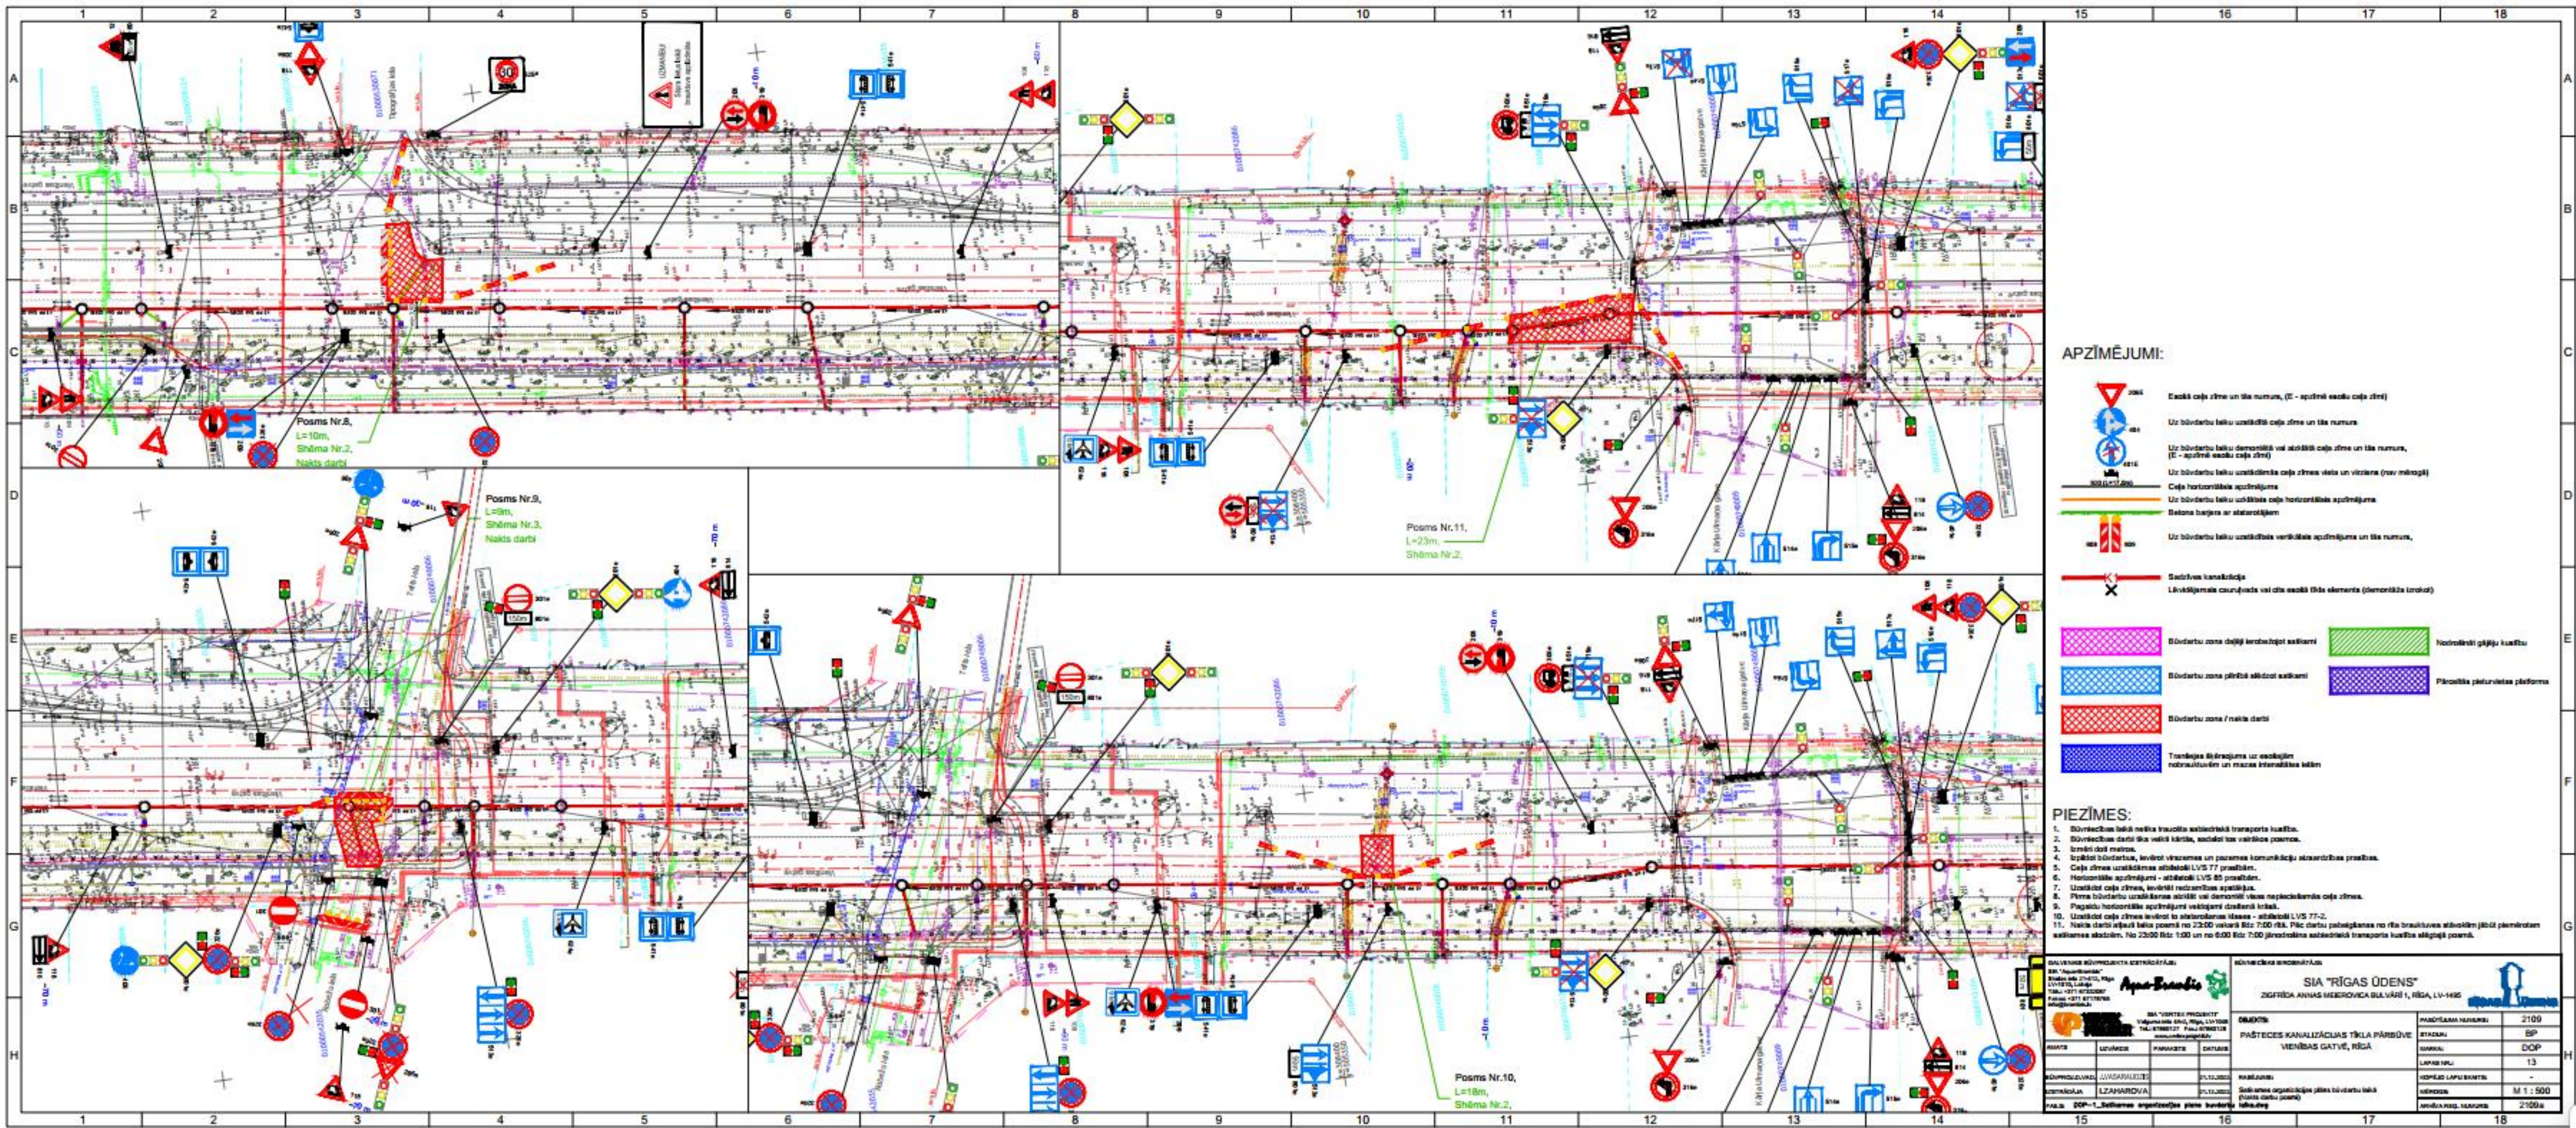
1 2 3 4 5 6 7 8 9 10 11 12 13 14 15 16 17 18

A B C D E F G H

UZMANĪBU
Šķērsu lielgabarīta
transports apdraudēts

30

Posms Nr.8,
L=10m,
Shēma Nr.2,
Nakts darbi

Posms Nr.9,
L=9m,
Shēma Nr.3,
Nakts darbi

Posms Nr.11,
L=23m,
Shēma Nr.2,

Posms Nr.10,
L=18m,
Shēma Nr.2,

150m

APZĪMĒJUMI:

Esošā ceļa zīme un tās numurs, (E - apzīmē esošu ceļa zīmi)
Uz būvdarbu laiku uzstādītā ceļa zīme un tās numurs
Uz būvdarbu laiku demontētā vai aizklātā ceļa zīme un tās numurs, (E - apzīmē esošu ceļa zīmi)
Uz būvdarbu laiku uzstādāmās ceļa zīmes vieta un virziens (nav mērogā)
Ceļa horizontālais apzīmējums
Uz būvdarbu laiku uzklātais ceļa horizontālais apzīmējums
Betona barjera ar atstarotājiem
Uz būvdarbu laiku uzstādītais vertikālais apzīmējums un tās numurs,
Sadzīves kanalizācija
Likvidējamais cauruļvads vai cita esošā tīkla elementa (demontāža izrakot)

Būvdarbu zona daļēji ierobežojot satiksmi
Nodrošināt gājēju kustību
Būvdarbu zona pilnībā slēdzot satiksmi
Pārcelta pieturvietas platforma
Būvdarbu zona / nakts darbi
Tranšejas šķērsojums uz esošajām nobrauktuvēm un mazas intensitātes ielām

PIEZĪMES:
1. Būvniecības laikā netika traucēta sabiedriskā transporta kustība.
2. Būvniecības darbi tika veikti kārtās, sadalot tos vairākos posmos.
3. Izmēri doti metros.
4. Izpildot būvdarbus, ievērot virszemes un pazemes komunikāciju aizsardzības prasības.
5. Ceļa zīmes uzstādāmas atbilstoši LVS 77 prasībām.
6. Horizontālie apzīmējumi - atbilstoši LVS 85 prasībām.
7. Uzstādot ceļa zīmes, ievērot redzamības spēkāju.
8. Pirms būvdarbu uzsākšanas aizsākt vai demontēt visas nepieciešamās ceļa zīmes.
9. Pagaidu horizontālie apzīmējumi veidojami dzeltenā krāsā.
10. Uzstādot ceļa zīmes ievērot to atstarošanas klases - atbilstoši LVS 77-2.
11. Nakts darbi atļauti katrā posmā no 23:00 vakarā līdz 7:00 rītā. Pēc darbu pabeigšanas no rīta brauktuves atlikušām jābūt piemērotam satiksmes stāvoklim. No 23:00 līdz 1:00 un no 6:00 līdz 7:00 jānodrošina sabiedriskā transporta kustība slēgtajā posmā.

GALVENAIS BŪVPROJEKTA IZSTRĀDĀTĀJS:
SIA "Aqua-Brambis"
Aqua-Brambis
SIA "VERTEX PROJEKT"
BŪVNIECĪBAS IEROSINĀTĀJS:
SIA "RĪGAS ŪDENS"
ZIGFRĪDA ANNAS MEIEROVICA BULVĀRIS 1, RĪGA, LV-1495
OBJEKTS:
PAŠTECES KANALIZĀCIJAS TĪKLA PĀRBŪVE VIENĪBAS GATVĒ, RĪGĀ
AMATS | UZVĀRDS | PARAKSTS | DATUMS
BŪVPROJ.VAD. | J.VASARAUDZIS | | 21.12.2022
IZSTRĀDĀJA | I.ZAHAROVA | | 21.12.2022
RASĒJUMS:
Satiksmes organizācijas plāns būvdarbu laikā (Nakts darbu posmi)
FAILS: DOP-1_Satiksmes organizācijas plāns būvdarbu laikā.dwg
PASŪTĪJUMA NUMURS | 2109
STADIJA | BP
MARKA | DOP
LAPAS NR. | 13
KOPĒJO LAPU SKAITS | -
MĒROGS | M 1 : 500
ARHĪVA REĢ. NUMURS | 2109a